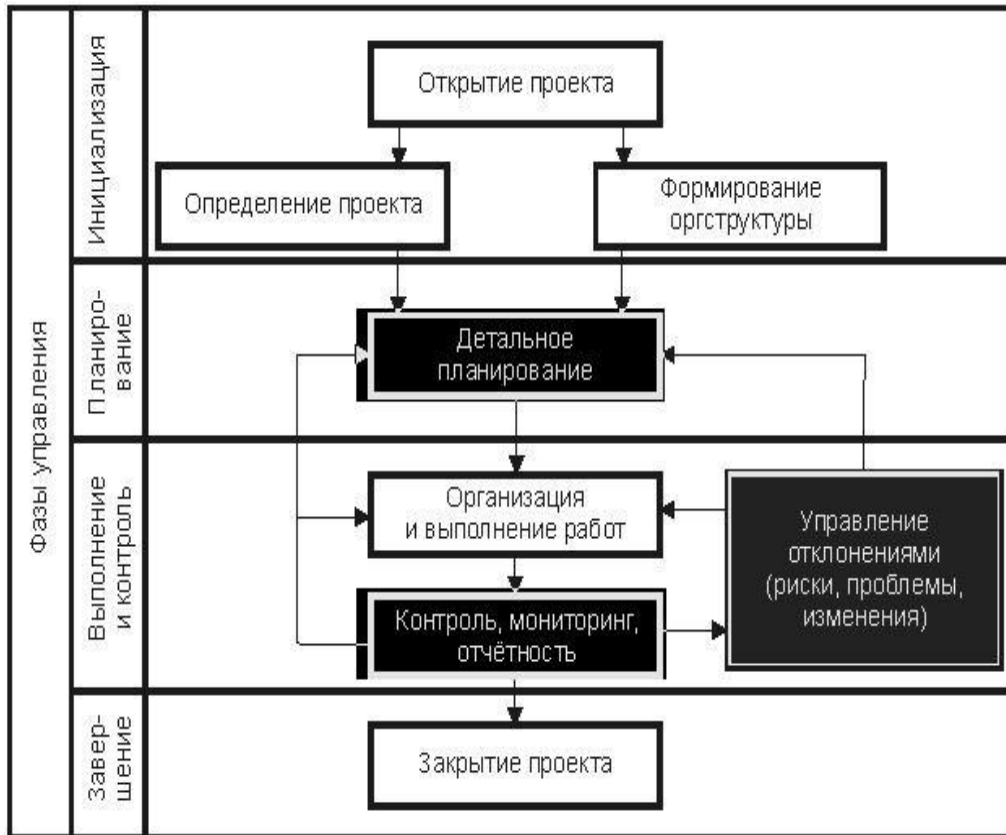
Фазы управления

Инициализация

Открытие проекта

Определение проекта

Формирование оргструктуры

Планирование

Детальное планирование

Выполнение и контроль

Организация и выполнение работ

Управление отклонениями (риски, проблемы, изменения)

Контроль, мониторинг, отчётность

Завершение

Закрытие проекта